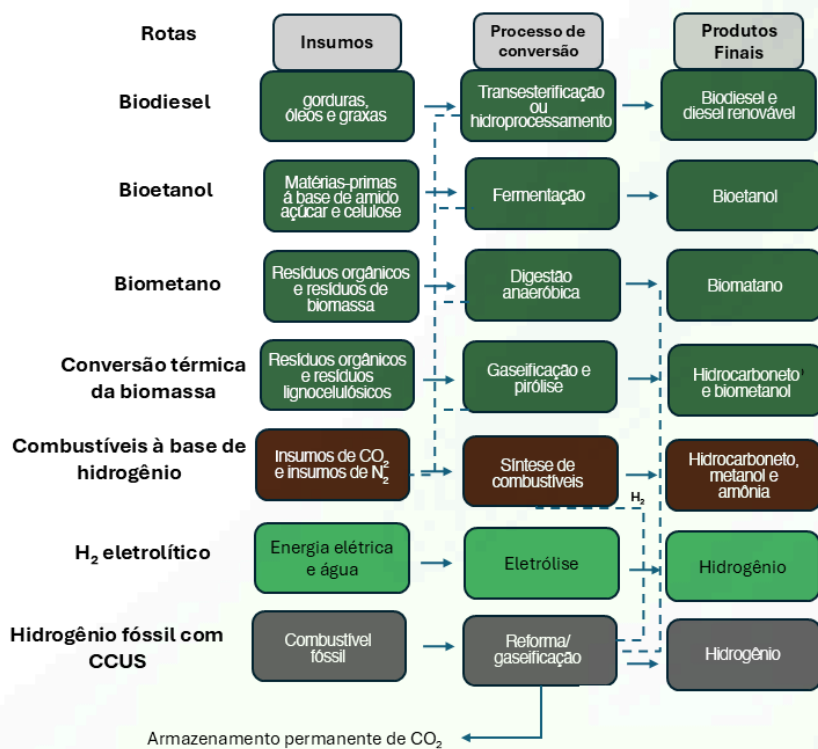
Rotas

Insumos

Processo de conversão

Produtos Finais

Biodiesel

gorduras, óleos e graxas

Transesterificação ou hidroprocessamento

Biodiesel e diesel renovável

Bioetanol

Matérias-primas à base de amido açúcar e celulose

Fermentação

Bioetanol

Biometano

Resíduos orgânicos e resíduos de biomassa

Digestão anaeróbica

Biomatano

Conversão térmica da biomassa

Resíduos orgânicos e resíduos lignocelulósicos

Gaseificação e pirólise

Hidrocarboneto e biometanol

Combustíveis à base de hidrogênio

Insumos de $CO_2$ e insumos de $N_2$

Síntese de combustíveis

Hidrocarboneto, metanol e amônia

$H_2$

$H_2$ eletrolítico

Energia elétrica e água

Eletrólise

Hidrogênio

Hidrogênio fóssil com CCUS

Combustível fóssil

Reforma/ gaseificação

Hidrogênio

Armazenamento permanente de $CO_2$